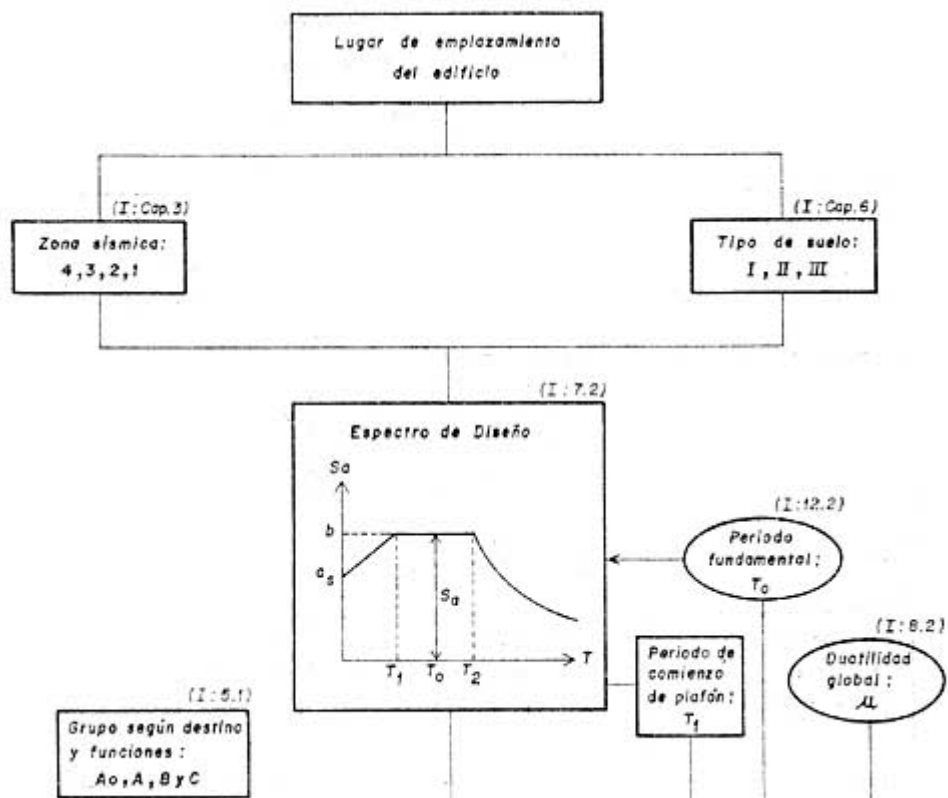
Lugar de emplazamiento del edificio

(I: Cap.3)
Zona sísmica:
4, 3, 2, 1

(I: Cap.6)
Tipo de suelo:
I, II, III

(I: 7.2)
Espectro de Diseño

Sa
b
$a_s$
$S_a$
$T_1$ $T_0$ $T_2$
T

(I: 12.2)
Período fundamental:
$T_0$

Período de comienzo de plafón:
$T_1$

(I: 8.2)
Ductilidad global:
$\mu$

(I: 5.1)
Grupo según destino y funciones:
Ao, A, B y C